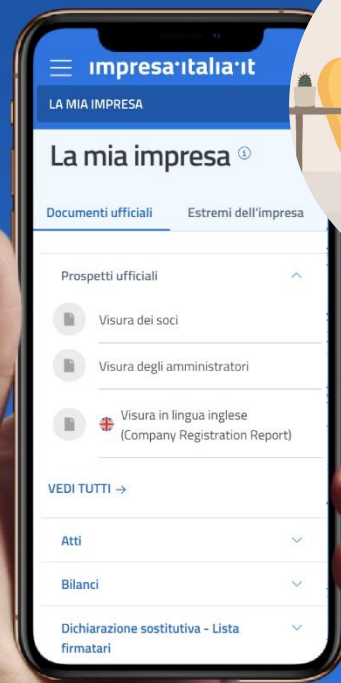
impresa·italia·it

LA MIA IMPRESA

La mia impresa ⓘ

Documenti ufficiali

Estremi dell'impresa

Prospetti ufficiali

Visura dei soci

Visura degli amministratori

Visura in lingua inglese (Company Registration Report)

VEDI TUTTI →

Atti

Bilanci

Dichiarazione sostitutiva - Lista firmatari